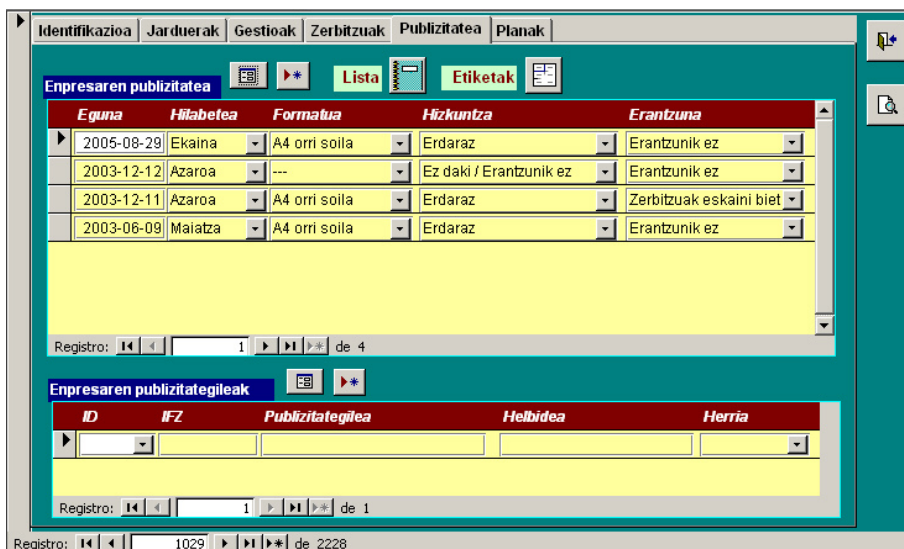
Identifikazioa | Jarduerak | Gestioak | Zerbitzuak | Publizitatea | Planak

Enpresaren publizitatea

Lista

Etiketak

| Eguna | Hilabetea | Formatua | Hizkuntza | Erantzuna |
|---|---|---|---|---|
| 2005-08-29 | Ekaina | A4 orri soila | Erdaraz | Erantzunik ez |
| 2003-12-12 | Azaroa | --- | Ez daki / Erantzunik ez | Erantzunik ez |
| 2003-12-11 | Azaroa | A4 orri soila | Erdaraz | Zerbitzuak eskaini biet |
| 2003-06-09 | Maiatza | A4 orri soila | Erdaraz | Erantzunik ez |

Registro: 1 de 4

Enpresaren publizitategileak

| ID | IFZ | Publizitategilea | Helbidea | Herria |
|---|---|---|---|---|
| | | | | |

Registro: 1 de 1

Registro: 1029 de 2228